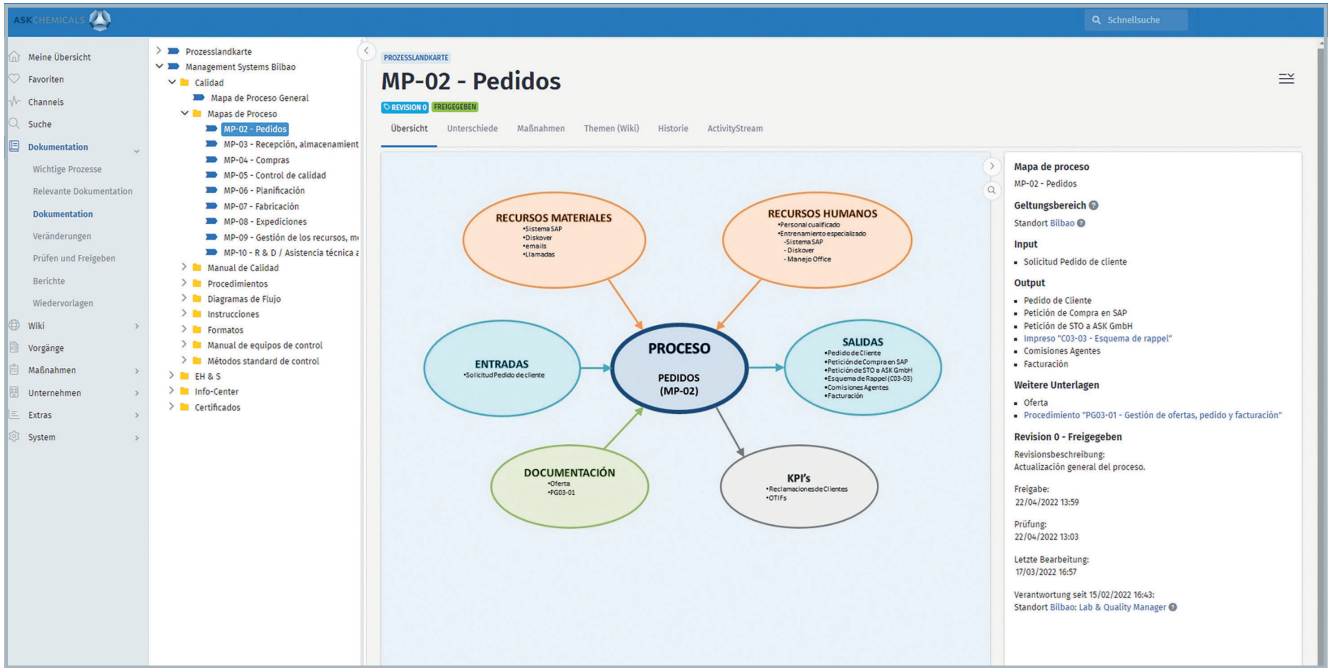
ASK CHEMICALS

Schnellsuche

Meine Übersicht
Favoriten
Channels
Suche
Dokumentation
Wichtige Prozesse
Relevante Dokumentation
Dokumentation
Veränderungen
Prüfen und Freigeben
Berichte
Wiedervorlagen
Wiki
Vorgänge
Maßnahmen
Unternehmen
Extras
System

Prozesslandkarte
Management Systems Bilbao
Calidad
Mapa de Proceso General
Mapas de Proceso
MP-02 - Pedidos
MP-03 - Recepción, almacenamient
MP-04 - Compras
MP-05 - Control de calidad
MP-06 - Planificación
MP-07 - Fabricación
MP-08 - Expediciones
MP-09 - Gestión de los recursos, m
MP-10 - R & D / Asistencia técnica a
Manual de Calidad
Procedimientos
Diagramas de Flujo
Instrucciones
Formatos
Manual de equipos de control
Métodos standard de control
EH & S
Info-Center
Certificados

PROZESSLANDKARTE
MP-02 - Pedidos
REVISION 0 FREIGEGEBEN
Übersicht Unterschiede Maßnahmen Themen (Wiki) Historie ActivityStream

RECURSOS MATERIALES
•Sistema SAP
•Diskover
•emails
•Llamadas

RECURSOS HUMANOS
•Personal cualificado
•Entrenamiento especializado
-Sistema SAP
-Diskover
-Manejo Office

ENTRADAS
•Solicitud Pedido de cliente

PROCESO
PEDIDOS
(MP-02)

SALIDAS
•Pedido de Cliente
•Petición de Compra en SAP
•Petición de STO a ASK GmbH
•Esquema de Rappel (C03-03)
•Comisiones Agentes
•Facturación

DOCUMENTACIÓN
•Oferta
•PG03-01

KPI's
•Reclamaciones de Clientes
•OTIFs

Mapa de proceso
MP-02 - Pedidos
Geltungsbereich
Standort Bilbao
Input
Solicitud Pedido de cliente
Output
Pedido de Cliente
Petición de Compra en SAP
Petición de STO a ASK GmbH
Impreso "C03-03 - Esquema de rappel"
Comisiones Agentes
Facturación
Weitere Unterlagen
Oferta
Procedimiento "PG03-01 - Gestión de ofertas, pedido y facturación"
Revision 0 - Freigegeben
Revisionsbeschreibung:
Actualización general del proceso.
Freigabe:
22/04/2022 13:59
Prüfung:
22/04/2022 13:03
Letzte Bearbeitung:
17/03/2022 16:57
Verantwortung seit 15/02/2022 16:43:
Standort Bilbao: Lab & Quality Manager